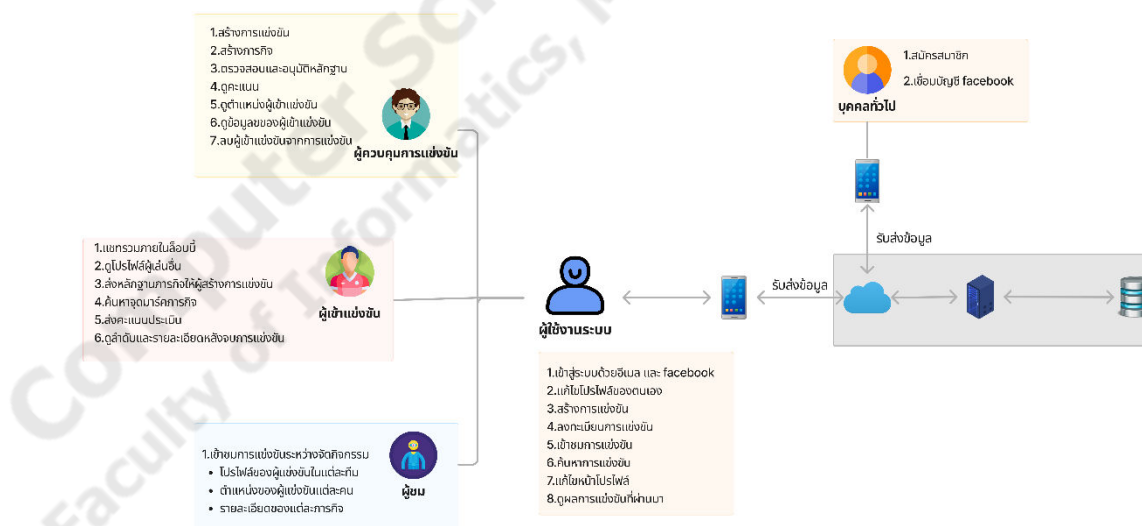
1.สร้างการแข่งขัน
2.สร้างภารกิจ
3.ตรวจสอบและอนุมัติหลักฐาน
4.ดูคะแนน
5.ดูตำแหน่งผู้เข้าแข่งขัน
6.ดูข้อมูลของผู้เข้าแข่งขัน
7.ลบผู้เข้าแข่งขันจากการแข่งขัน

ผู้ควบคุมการแข่งขัน

1.สมัครสมาชิก
2.เชื่อมบัญชี facebook

บุคคลทั่วไป

1.แชทรวมภายในล็อบบี้
2.ดูโปรไฟล์ผู้เล่นอื่น
3.ส่งหลักฐานภารกิจให้ผู้สร้างการแข่งขัน
4.ค้นหาจุดมาร์คภารกิจ
5.ส่งคะแนนประเมิน
6.ดูลำดับและรายละเอียดหลังจบการแข่งขัน

ผู้เข้าแข่งขัน

รับส่งข้อมูล

ผู้ใช้งานระบบ

รับส่งข้อมูล

1.เข้าสู่ระบบด้วยอีเมล และ facebook
2.แก้ไขโปรไฟล์ของตนเอง
3.สร้างการแข่งขัน
4.ลงทะเบียนการแข่งขัน
5.เข้าชมการแข่งขัน
6.ค้นหาการแข่งขัน
7.แก้ไขหน้าโปรไฟล์
8.ดูผลการแข่งขันที่ผ่านมา

1.เข้าชมการแข่งขันระหว่างจัดกิจกรรม
• โปรไฟล์ของผู้แข่งขันในแต่ละทีม
• ตำแหน่งของผู้แข่งขันแต่ละคน
• รายละเอียดของแต่ละภารกิจ

ผู้ชม

Computer Science, Faculty of Informatics